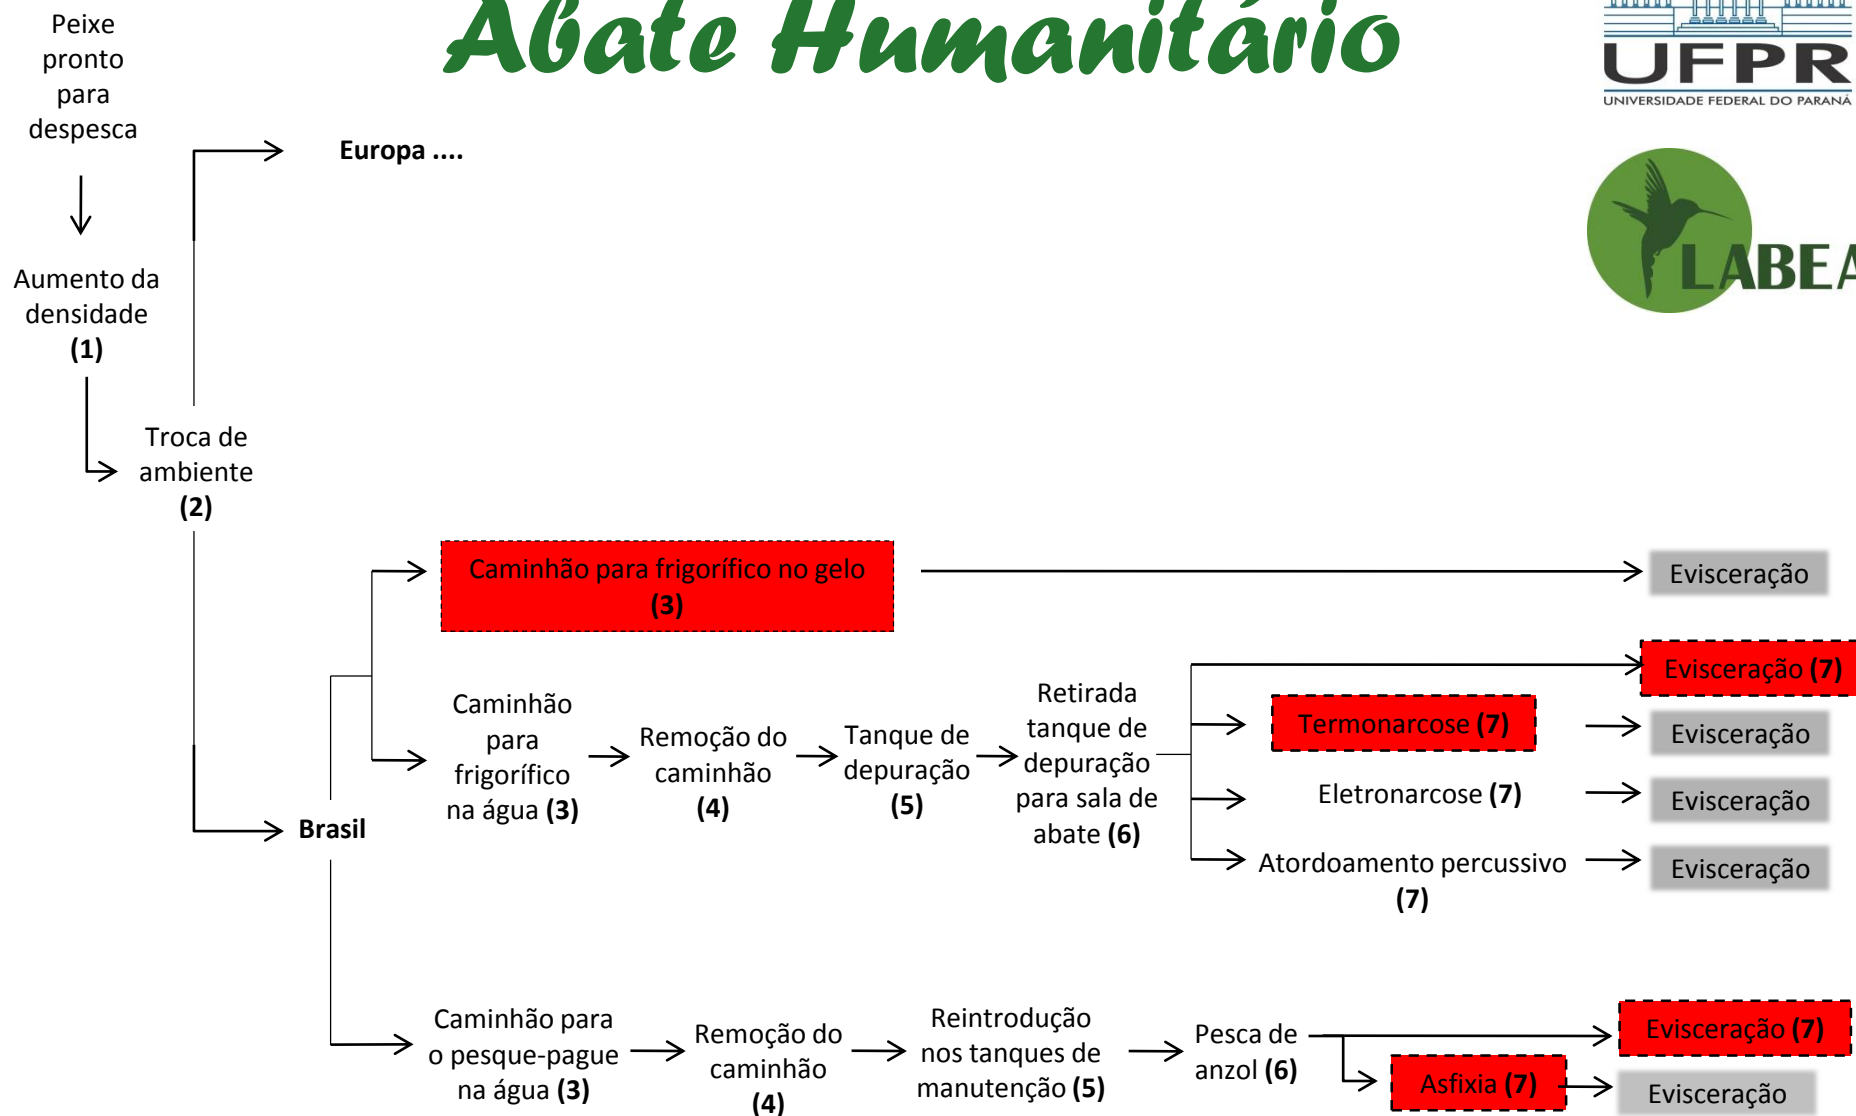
Abate Humanitário

UFPR
UNIVERSIDADE FEDERAL DO PARANÁ

LABEA

Peixe pronto para despesca

Aumento da densidade **(1)**

Troca de ambiente **(2)**

**Europa ....**

**Brasil**

Caminhão para frigorífico no gelo **(3)**

Evisceração

Caminhão para frigorífico na água **(3)**

Remoção do caminhão **(4)**

Tanque de depuração **(5)**

Retirada tanque de depuração para sala de abate **(6)**

Evisceração **(7)**

Termonarcose **(7)**

Evisceração

Eletronarcose **(7)**

Evisceração

Atordoamento percussivo **(7)**

Evisceração

Caminhão para o pesque-pague na água **(3)**

Remoção do caminhão **(4)**

Reintrodução nos tanques de manutenção **(5)**

Pesca de anzol **(6)**

Evisceração **(7)**

Asfixia **(7)**

Evisceração